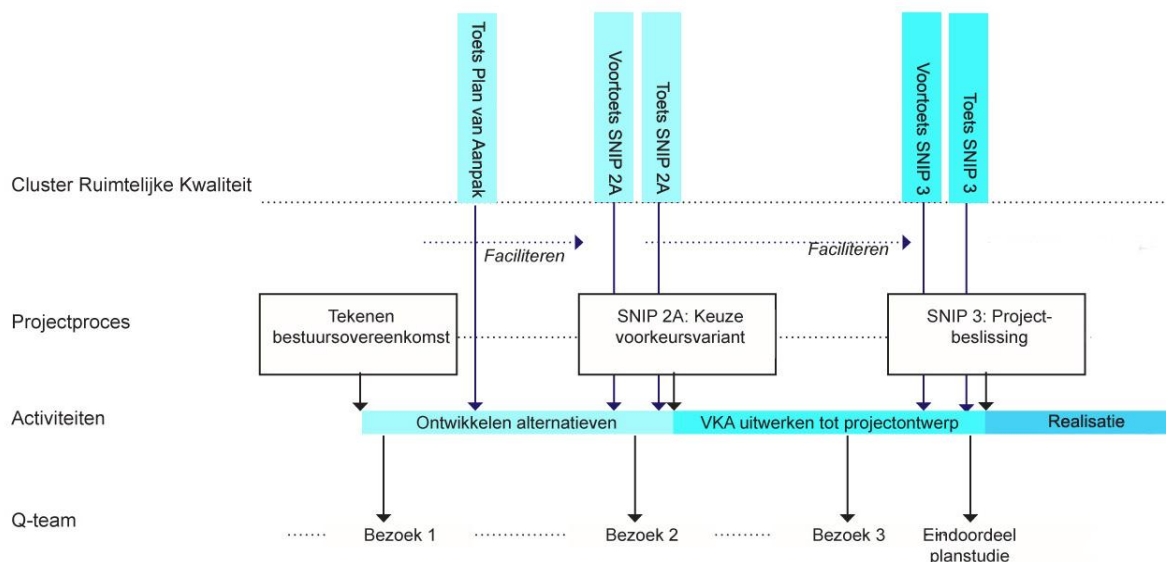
Toets Plan van Aanpak

Voortoets SNIP 2A

Toets SNIP 2A

Voortoets SNIP 3

Toets SNIP 3

Cluster Ruimtelijke Kwaliteit

Faciliteren

Faciliteren

Projectproces

Tekenen bestuursovereenkomst

SNIP 2A: Keuze voorkeursvariant

SNIP 3: Project-beslissing

Activiteiten

Ontwikkelen alternatieven

VKA uitwerken tot projectontwerp

Realisatie

Q-team

Bezoek 1

Bezoek 2

Bezoek 3

Eindoordeel planstudie